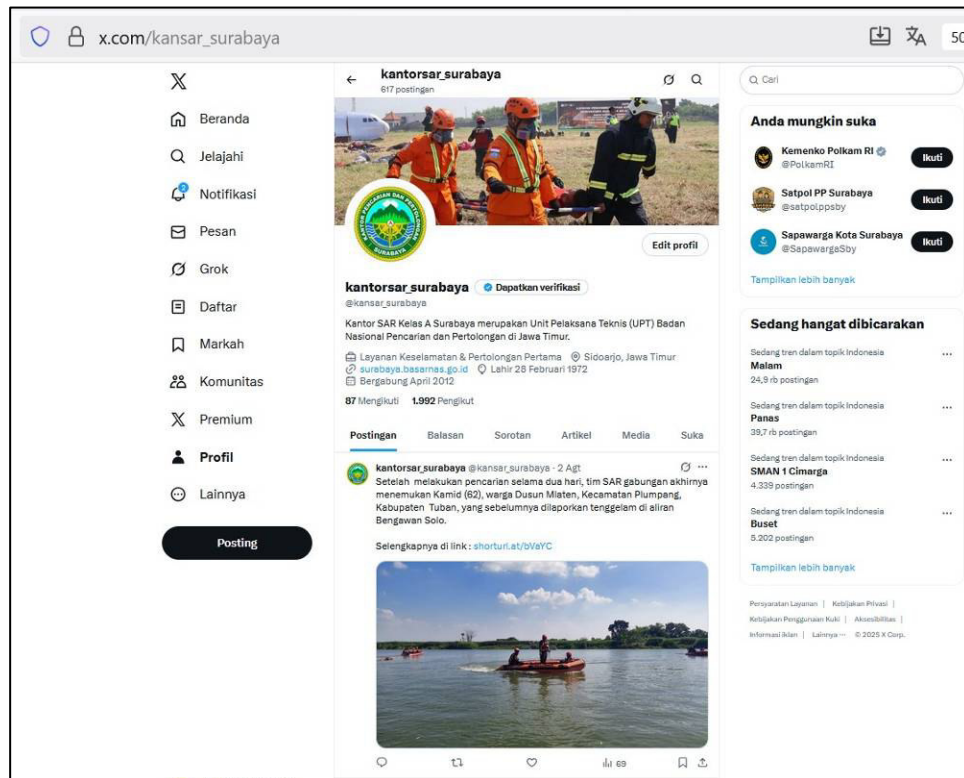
x.com/kansar_surabaya

50

Beranda
Jelajahi
Notifikasi
Pesan
Grok
Daftar
Markah
Komunitas
Premium
Profil
Lainnya
Posting

kantorsar_surabaya
617 postingan

KANTOR PENCARIAN DAN PERTOLONGAN SURABAYA

Edit profil

kantorsar_surabaya Dapatkan verifikasi
@kansar_surabaya

Kantor SAR Kelas A Surabaya merupakan Unit Pelaksana Teknis (UPT) Badan Nasional Pencarian dan Pertolongan di Jawa Timur.

Layanan Keselamatan & Pertolongan Pertama Sidoarjo, Jawa Timur surabaya.basarnas.go.id Lahir 28 Februari 1972 Bergabung April 2012

87 Mengikuti 1.992 Pengikut

Postingan Balasan Sorotan Artikel Media Suka

kantorsar_surabaya @kansar_surabaya · 2 Agt
Setelah melakukan pencarian selama dua hari, tim SAR gabungan akhirnya menemukan Kamid (62), warga Dusun Mlaten, Kecamatan Plumpang, Kabupaten Tuban, yang sebelumnya dilaporkan tenggelam di aliran Bengawan Solo.

Selengkapnya di link : shorturl.at/bVaYC

69

Cari

Anda mungkin suka
Kemenko Polkam RI @PolkamRI Ikuti
Satpol PP Surabaya @satpolppsby Ikuti
Sapawarga Kota Surabaya @SapawargaSby Ikuti
Tampilkan lebih banyak

Sedang hangat dibicarakan
Sedang tren dalam topik Indonesia
Malam
24,9 rb postingan
Sedang tren dalam topik Indonesia
Panas
39,7 rb postingan
Sedang tren dalam topik Indonesia
SMAN 1 Cimarga
4.339 postingan
Sedang tren dalam topik Indonesia
Buset
5.202 postingan
Tampilkan lebih banyak

Persyaratan Layanan | Kebijakan Privasi | Kebijakan Penggunaan Kuki | Aksesibilitas | Informasi iklan | Lainnya ··· © 2025 X Corp.